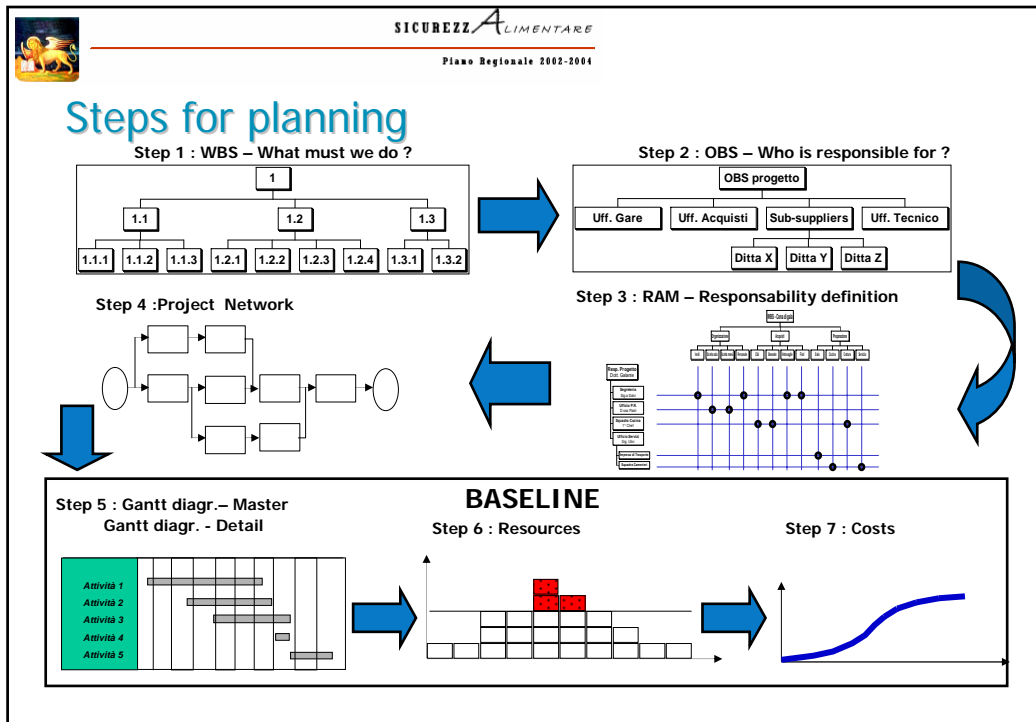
SICUREZZALIMENTARE

Piano Regionale 2002-2004

Steps for planning

Step 1 : WBS – What must we do ?

1

1.1 1.2 1.3

1.1.1 1.1.2 1.1.3 1.2.1 1.2.2 1.2.3 1.2.4 1.3.1 1.3.2

Step 2 : OBS – Who is responsible for ?

OBS progetto

Uff. Gare Uff. Acquisti Sub-suppliers Uff. Tecnico

Ditta X Ditta Y Ditta Z

Step 4 :Project Network

Step 3 : RAM – Responsability definition

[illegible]

BASELINE

Step 5 : Gantt diagr.– Master
Gantt diagr. - Detail

Attività 1
Attività 2
Attività 3
Attività 4
Attività 5

Step 6 : Resources

Step 7 : Costs